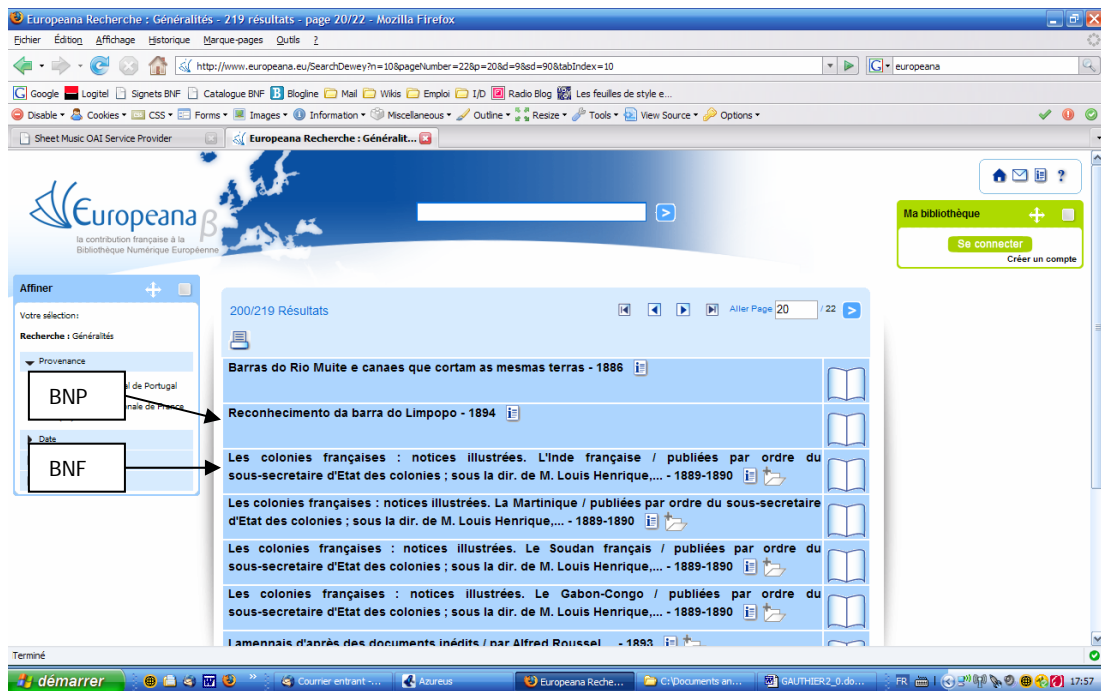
Europeana Recherche : Généralités - 219 résultats - page 20/22 - Mozilla Firefox

Fichier Édition Affichage Historique Marque-pages Outils ?

http://www.europeana.eu/SearchDewey?n=10&pageNumber=22&p=20&d=9&sd=90&tabIndex=10

europeana

Google Logitel Signets BNF Catalogue BNF Bloglines Mail Wikis Emploi I/D Radio Blog Les feuilles de style e...

Disable Cookies CSS Forms Images Information Miscellaneous Outline Resize Tools View Source Options

Sheet Music OAI Service Provider

Europeana Recherche : Généralit...

Europeana β
la contribution française à la Bibliothèque Numérique Européenne

Ma bibliothèque

Se connecter

Créer un compte

Affiner

Votre sélection :

Recherche : Généralités

Provenance

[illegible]al de Portugal

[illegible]nale de France

Date

BNP

BNF

200/219 Résultats

Aller Page 20 / 22

Barras do Rio Muite e canaes que cortam as mesmas terras - 1886

Reconhecimento da barra do Limpopo - 1894

Les colonies françaises : notices illustrées. L'Inde française / publiées par ordre du sous-secretaire d'Etat des colonies ; sous la dir. de M. Louis Henrique,... - 1889-1890

Les colonies françaises : notices illustrées. La Martinique / publiées par ordre du sous-secretaire d'Etat des colonies ; sous la dir. de M. Louis Henrique,... - 1889-1890

Les colonies françaises : notices illustrées. Le Soudan français / publiées par ordre du sous-secretaire d'Etat des colonies ; sous la dir. de M. Louis Henrique,... - 1889-1890

Les colonies françaises : notices illustrées. Le Gabon-Congo / publiées par ordre du sous-secretaire d'Etat des colonies ; sous la dir. de M. Louis Henrique,... - 1889-1890

Lamennais d'après des documents inédits / par Alfred Roussel... - 1893

Terminé

démarrer

Courrier entrant -...

Azureus

Europeana Reche...

C:\Documents an...

GAUTHIER2_0.do...

FR

17:57